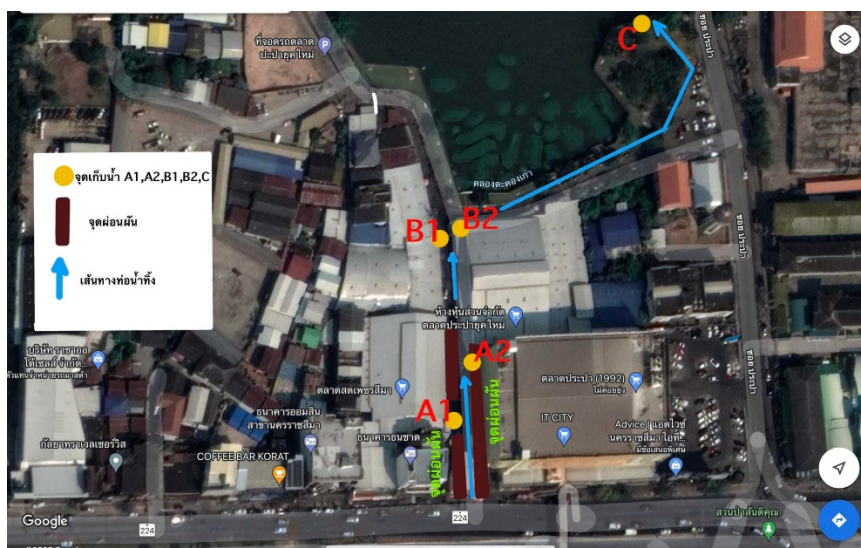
ที่จอดรถตลาดประปายุคใหม่

C

ซอย ประปา

คลองตะคองเก่า

จุดเก็บน้ำ A1,A2,B1,B2,C

จุดผ่อนผัน

เส้นทางท่อน้ำทิ้ง

B1

B2

ซอย ประปา

ห้างหุ้นส่วนจำกัด ตลาดประปายุคใหม่

บริษัท ราชาออโต้เซลส์ จำกัด

A2

ตลาดสดเพชรสีมา

ตลาดประปา (1992)

A1

ธนาคารออมสิน สาขานครราชสีมา

ธนาคารธนชาต

IT CITY

Advice | แอดไวซ์ นครราชสีมา ไอที...

COFFEE BAR KORAT

ถนนเจริญ

Google

224

224

สวนปาล์มดัน